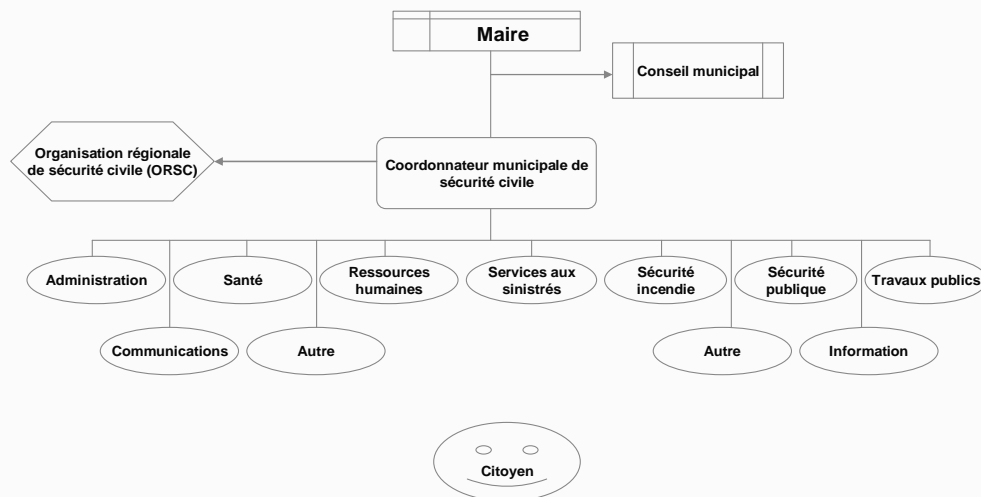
Maire

Conseil municipal

Organisation régionale de sécurité civile (ORSC)

Coordonnateur municipale de sécurité civile

Administration

Santé

Ressources humaines

Services aux sinistrés

Sécurité incendie

Sécurité publique

Travaux publics

Communications

Autre

Autre

Information

Citoyen